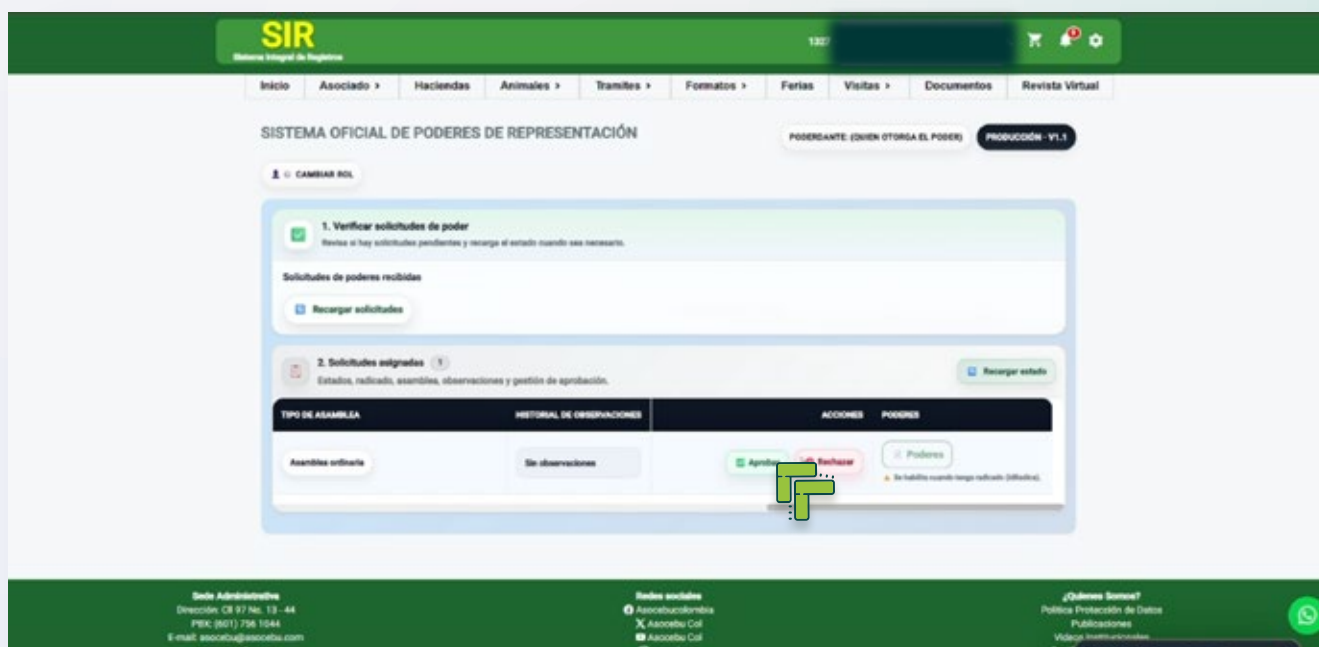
SIR
Sistema Integral de Registros

1327

Inicio | Asociado › | Haciendas | Animales › | Tramites › | Formatos › | Ferias | Visitas › | Documentos | Revista Virtual

SISTEMA OFICIAL DE PODERES DE REPRESENTACIÓN

PODERDANTE: (QUIEN OTORGA EL PODER)

PRODUCCIÓN - V1.1

CAMBIAR ROL

1. Verificar solicitudes de poder
Revisa si hay solicitudes pendientes y recarga el estado cuando sea necesario.

Solicitudes de poderes recibidas

Recargar solicitudes

2. Solicitudes asignadas 1
Estados, radicado, asambleas, observaciones y gestión de aprobación.

Recargar estado

| TIPO DE ASAMBLEA | HISTORIAL DE OBSERVACIONES | ACCIONES | PODERES |
|---|---|---|---|
| Asamblea ordinaria | Sin observaciones | Aprobar Rechazar | Poderes<br>Se habilita cuando tenga radicado (diligencia). |

Sede Administrativa
Dirección: Cll 97 No. 13 - 44
PBX: (601) 756 1044
E-mail: asocebu@asocebu.com

Redes sociales
Asocebucolombia
Asocebu Col
Asocebu Col

¿Quienes Somos?
Política Protección de Datos
Publicaciones
Videos Institucionales